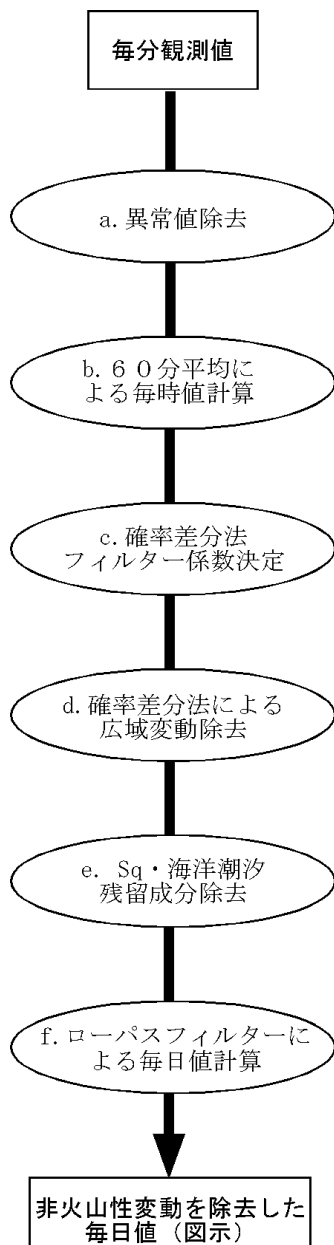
毎分観測値

a. 異常値除去

b. ６０分平均による毎時値計算

c. 確率差分法フィルター係数決定

d. 確率差分法による広域変動除去

e. Sq・海洋潮汐残留成分除去

f. ローパスフィルターによる毎日値計算

非火山性変動を除去した毎日値（図示）